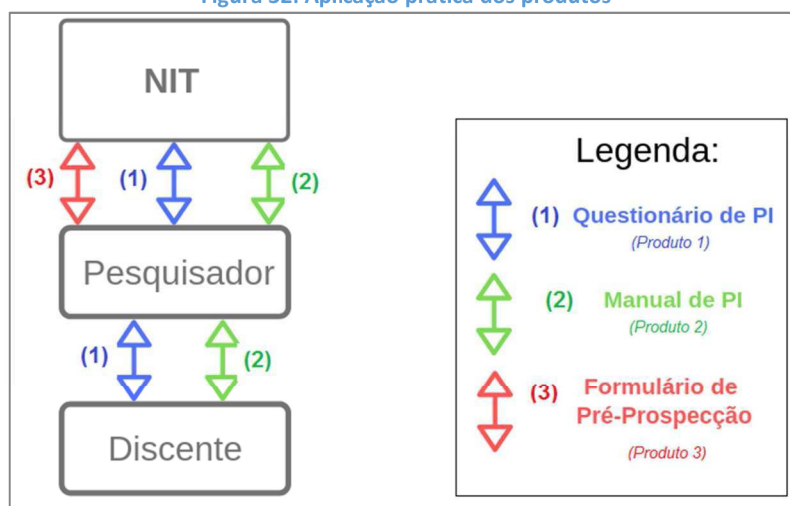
Figura 32: Aplicação prática dos produtos

NIT

(3) (1) (2)

Pesquisador

(1) (2)

Discente

Legenda:

(1) Questionário de PI
(Produto 1)

(2) Manual de PI
(Produto 2)

(3) Formulário de Pré-Prospecção
(Produto 3)